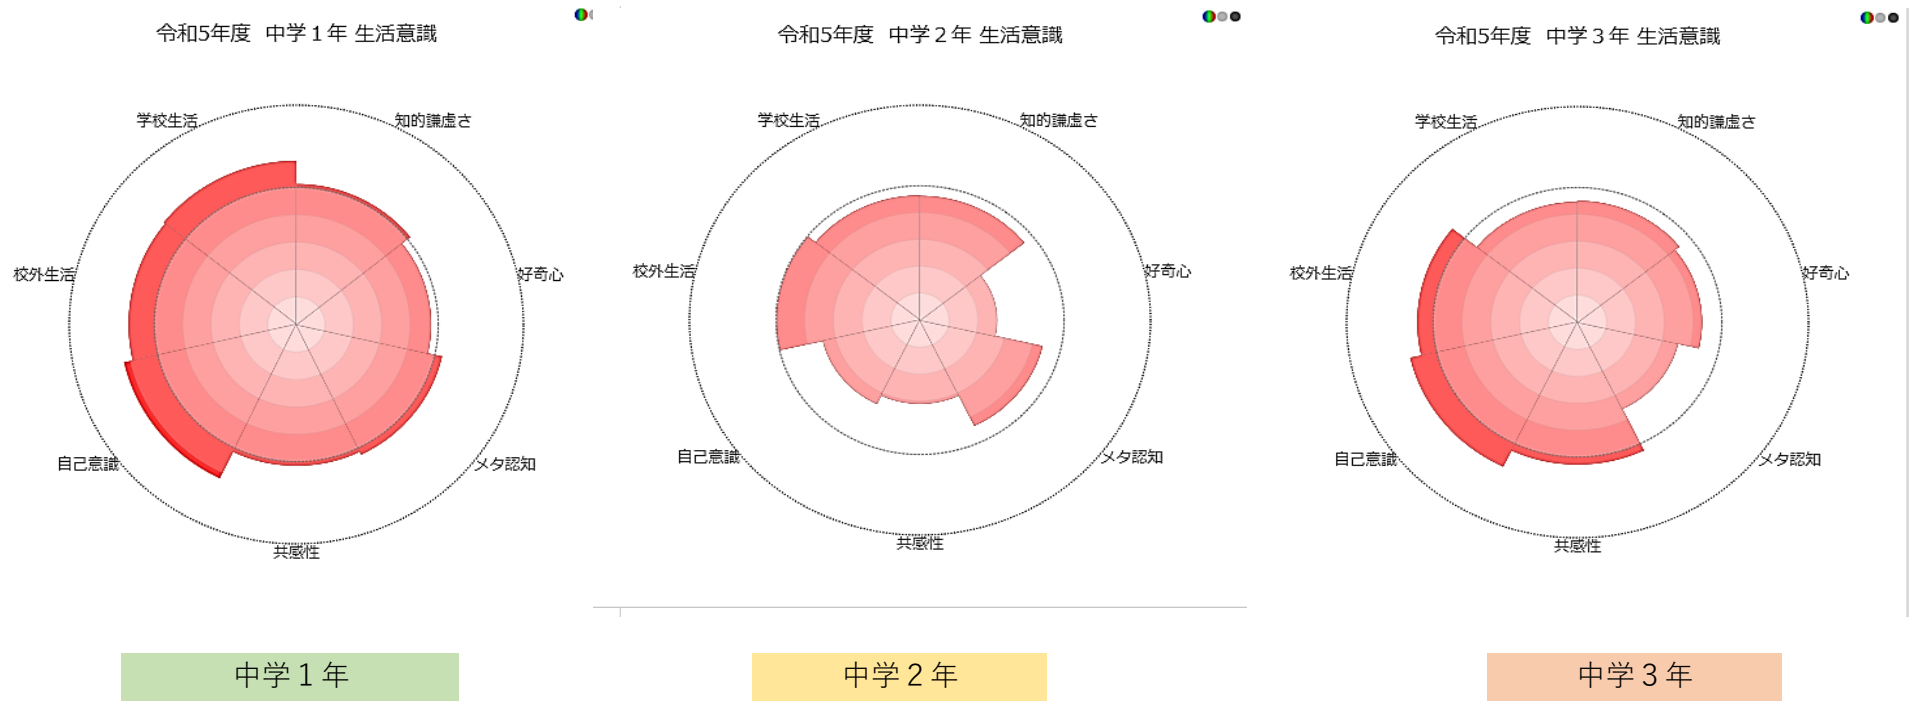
令和5年度　中学１年 生活意識

学校生活
知的謙虚さ
好奇心
メタ認知
共感性
自己意識
校外生活

令和5年度　中学２年 生活意識

学校生活
知的謙虚さ
好奇心
メタ認知
共感性
自己意識
校外生活

令和5年度　中学３年 生活意識

学校生活
知的謙虚さ
好奇心
メタ認知
共感性
自己意識
校外生活

中学１年

中学２年

中学３年